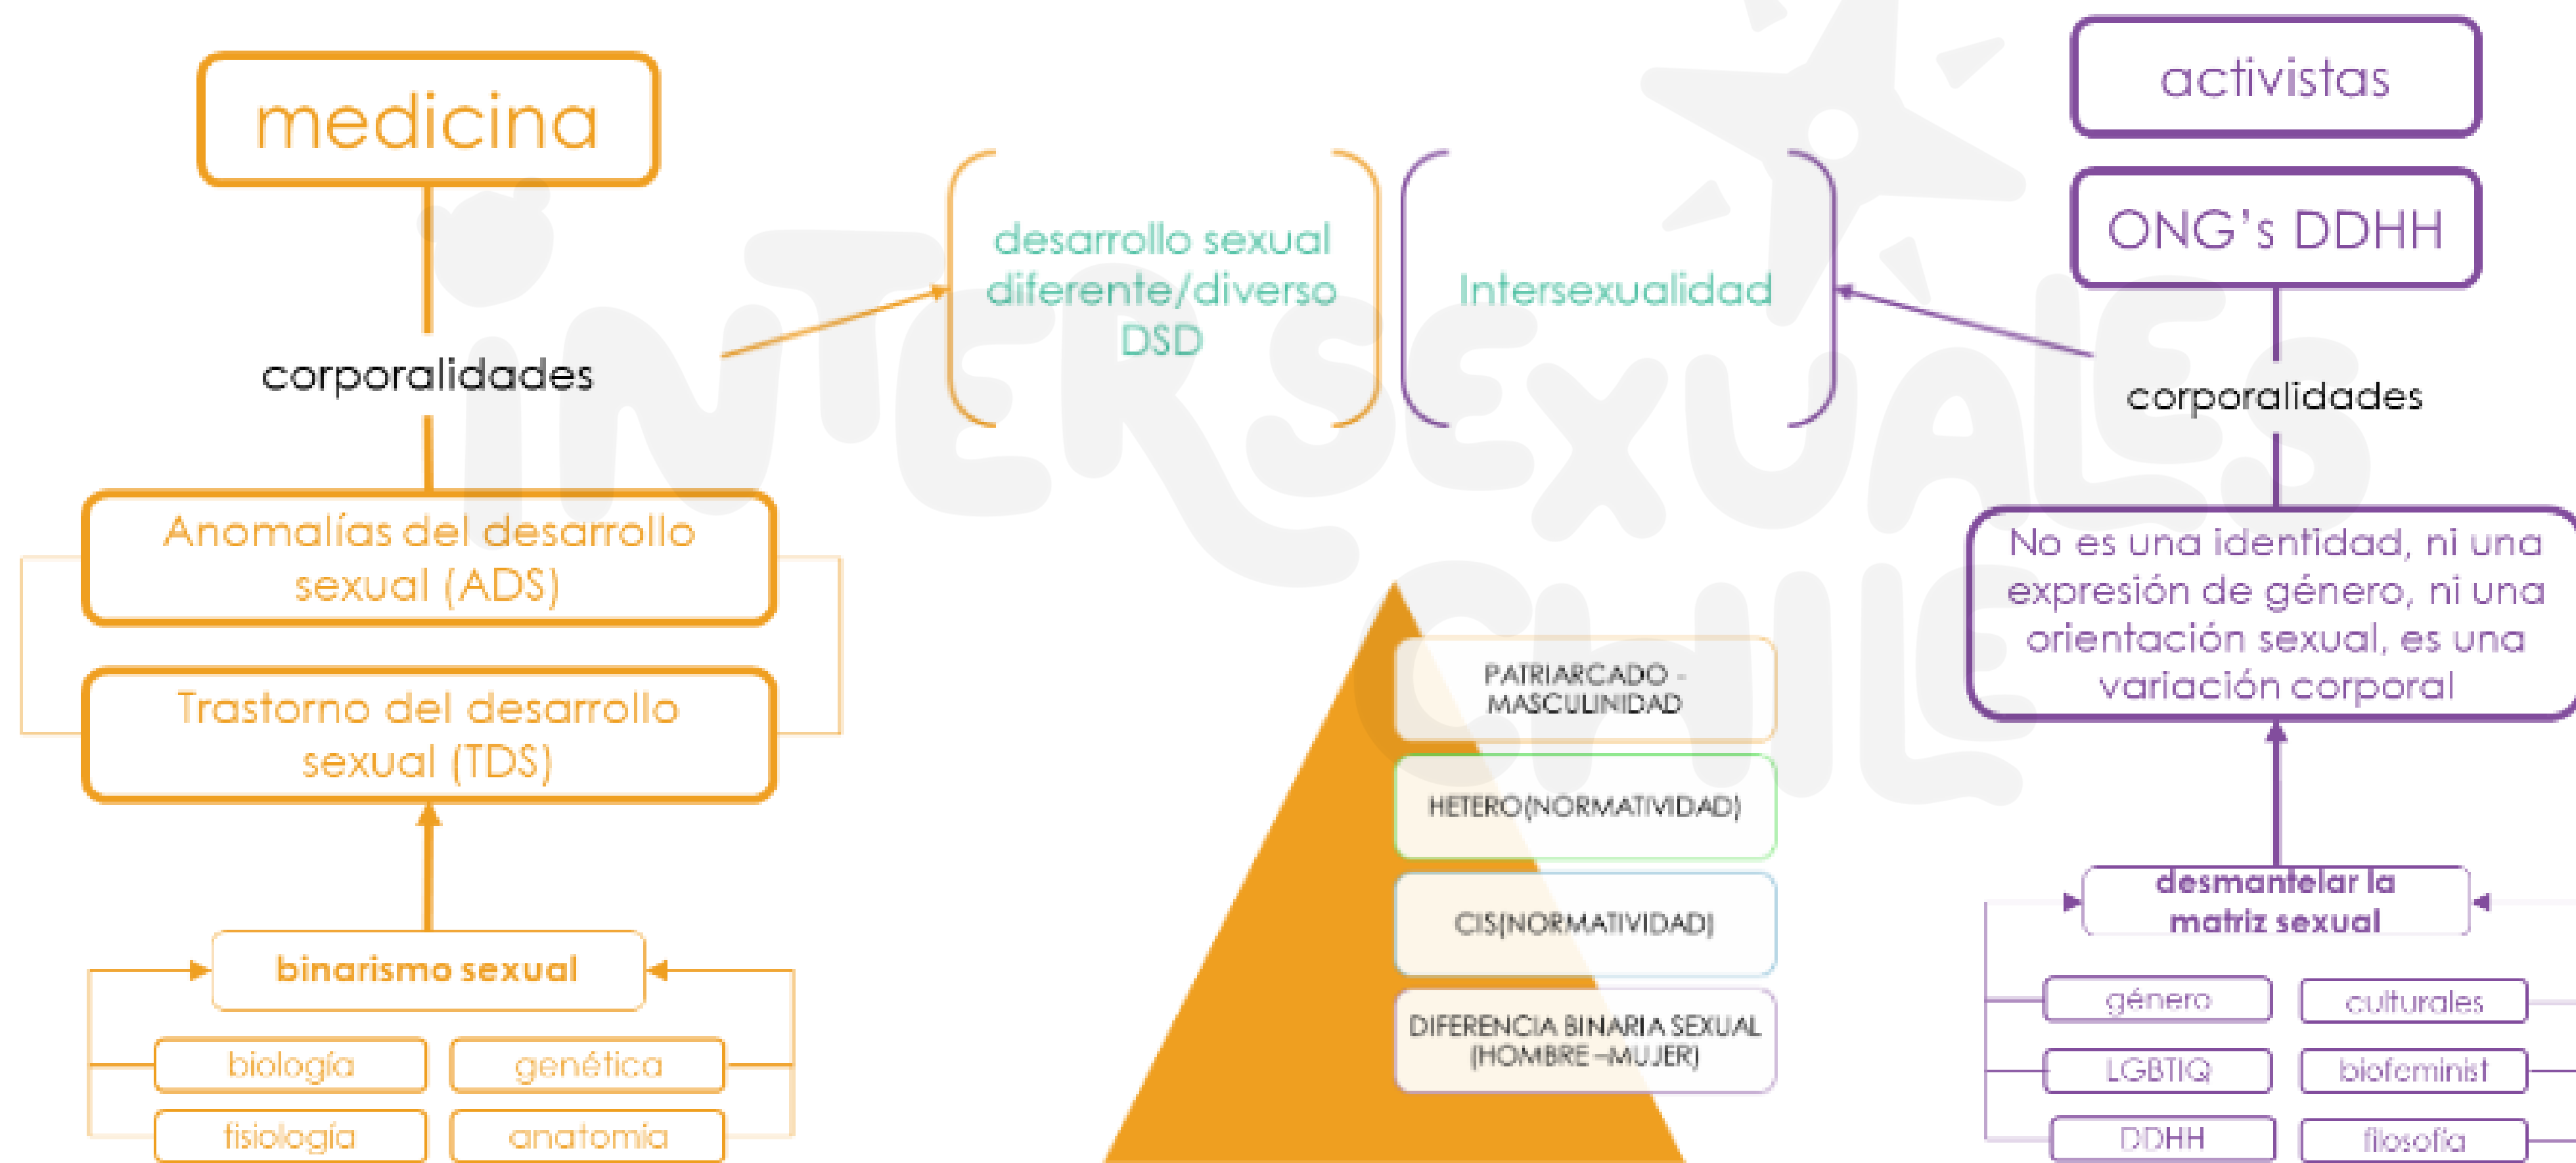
medicina

corporalidades

Anomalías del desarrollo sexual (ADS)

Trastorno del desarrollo sexual (TDS)

binarismo sexual

biología

genética

fisiología

anatomía

desarrollo sexual diferente/diverso DSD

Intersexualidad

PATRIARCADO - MASCULINIDAD

HETERO(NORMATIVIDAD)

CIS(NORMATIVIDAD)

DIFERENCIA BINARIA SEXUAL (HOMBRE –MUJER)

activistas

ONG's DDHH

corporalidades

No es una identidad, ni una expresión de género, ni una orientación sexual, es una variación corporal

desmantelar la matriz sexual

género

culturales

LGBTIQ

biofeminist

DDHH

filosofía

INTERSEXUALES CHILE